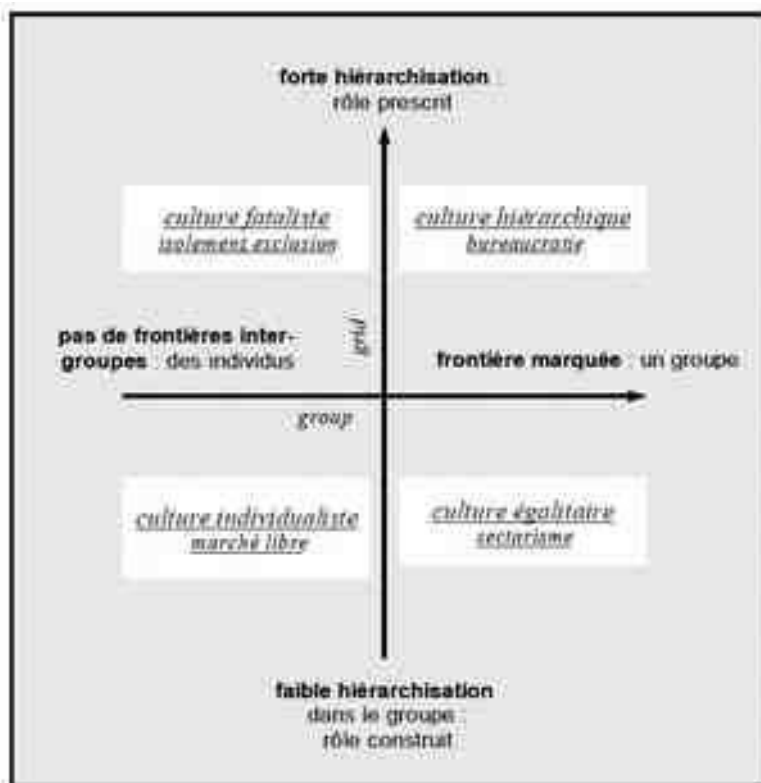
forte hiérarchisation : rôle prescrit

culture fataliste
isolement exclusion

culture hiérarchique
bureaucratie

grid

pas de frontières inter-groupes : des individus

frontière marquée : un groupe

group

culture individualiste
marché libre

culture égalitaire
sectarisme

faible hiérarchisation dans le groupe : rôle construit